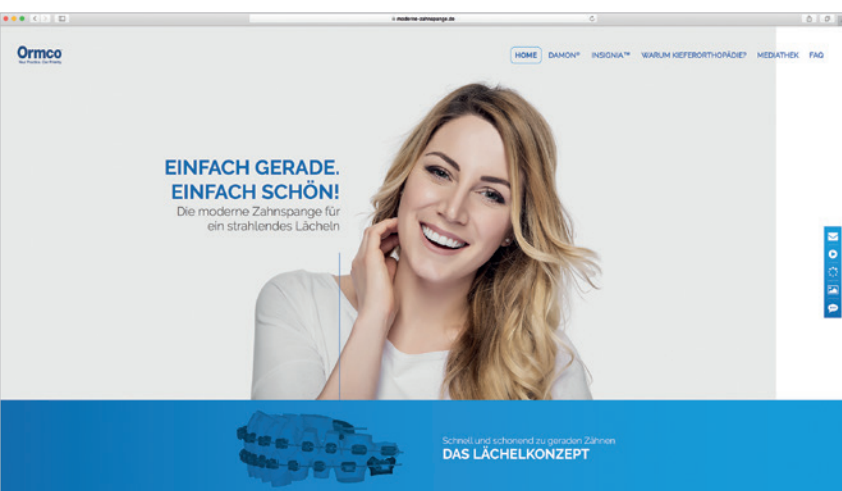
moderne-zahnspange.de

Ormco
Your Practice. Our Priority.

HOME DAMON® INSIGNIA™ WARUM KIEFERORTHOPÄDIE? MEDIATHEK FAQ

EINFACH GERADE. EINFACH SCHÖN!
Die moderne Zahnspange für ein strahlendes Lächeln

Schnell und schonend zu geraden Zähnen
DAS LÄCHELKONZEPT